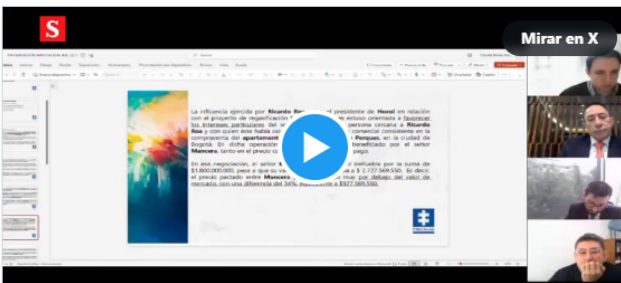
S

Mirar en X

La influencia ejercida por Ricardo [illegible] presidente de Hocol en relación con el proyecto de regasificación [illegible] estuvo orientada a favorecer los intereses particulares del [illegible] persona cercana a Ricardo Roa y con quien éste había cel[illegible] comercial consistente en la compraventa del apartamento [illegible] Porques, en la ciudad de Bogotá. En dicha operación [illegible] beneficiado por el señor Mancera, tanto en el precio c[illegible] pago.

En esa negociación, el señor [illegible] inmueble por la suma de $1.800.000.000, pese a que su va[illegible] a $ 2.727.569.550. Es decir, el precio pactado entre Mancera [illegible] muy por debajo del valor de mercado, con una diferencia del 34% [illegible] a $927.569.550.

FISCALÍA